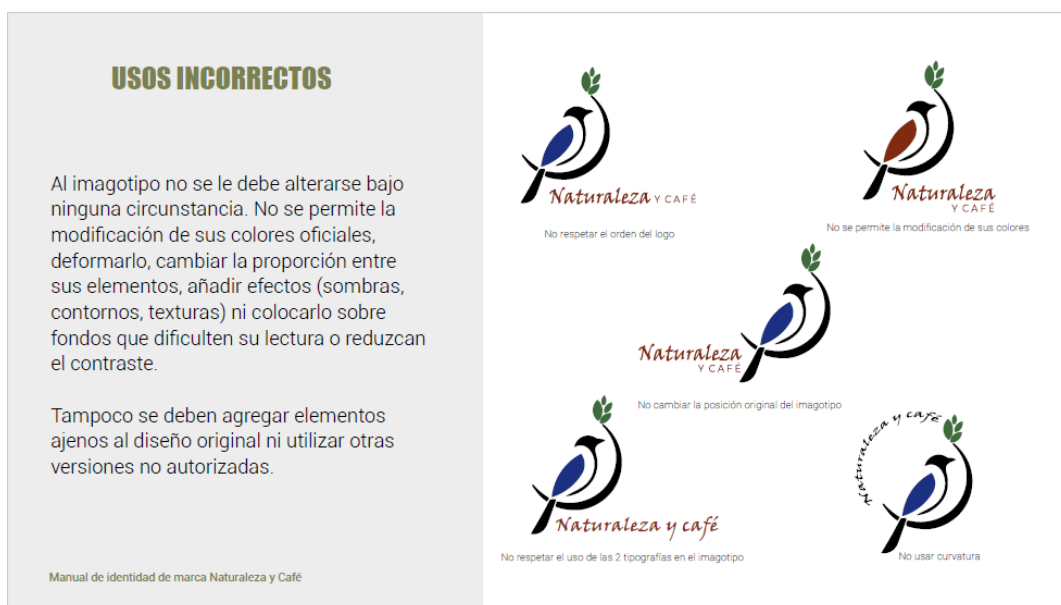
USOS INCORRECTOS

Al imagotipo no se le debe alterarse bajo ninguna circunstancia. No se permite la modificación de sus colores oficiales, deformarlo, cambiar la proporción entre sus elementos, añadir efectos (sombras, contornos, texturas) ni colocarlo sobre fondos que dificulten su lectura o reduzcan el contraste.

Tampoco se deben agregar elementos ajenos al diseño original ni utilizar otras versiones no autorizadas.

Manual de identidad de marca Naturaleza y Café

Naturaleza Y CAFÉ

No respetar el orden del logo

Naturaleza Y CAFÉ

No se permite la modificación de sus colores

Naturaleza Y CAFÉ

No cambiar la posición original del imagotipo

Naturaleza y café

No respetar el uso de las 2 tipografías en el imagotipo

Naturaleza y café

No usar curvatura